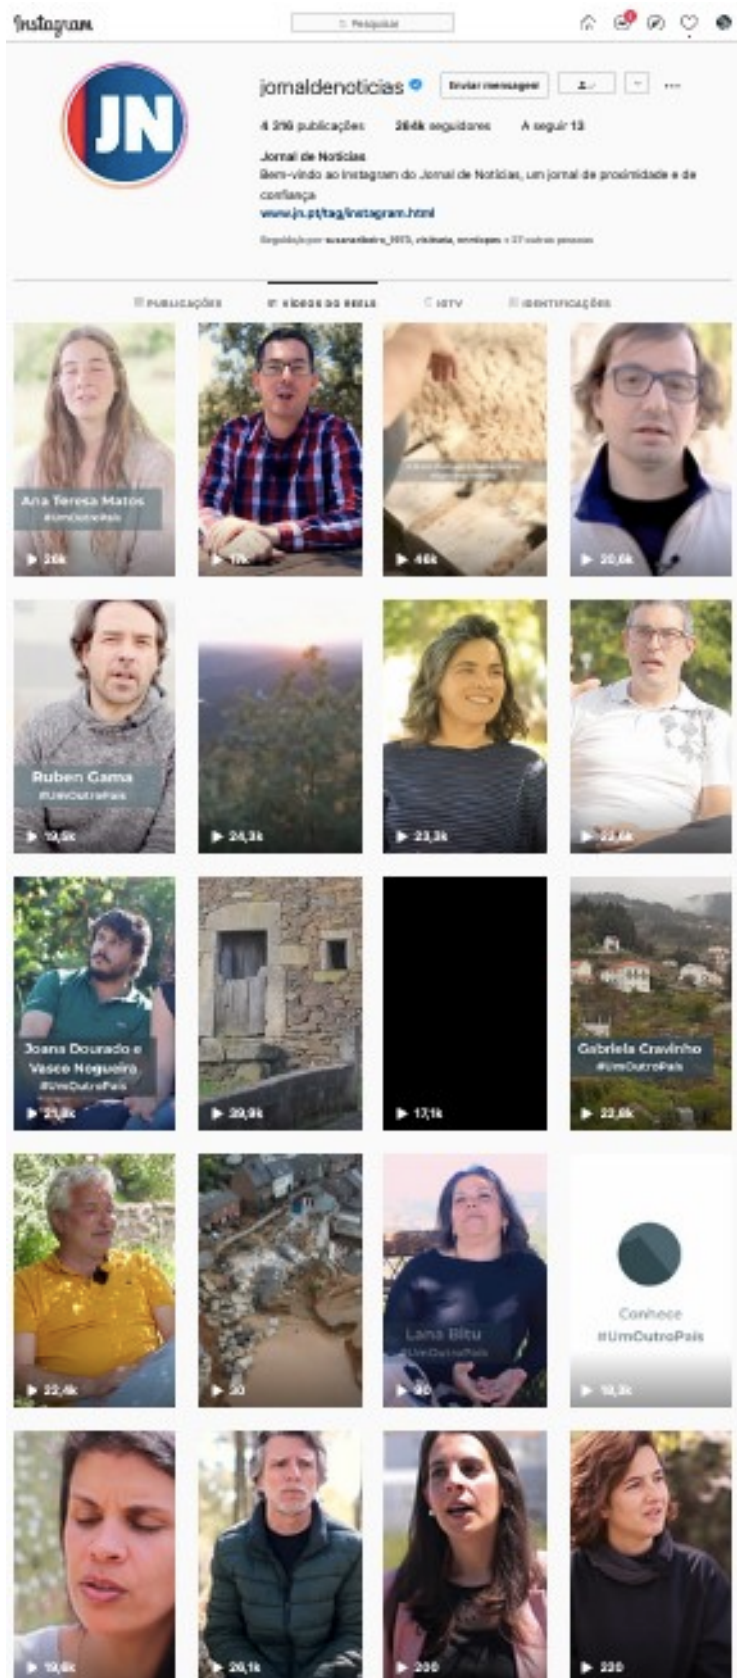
Instagram

Pesquisar

JN

jornaldenoticias

Enviar mensagem

...

4 316 publicações 264k seguidores A seguir 13

Jornal de Notícias
Bem-vindo ao Instagram do Jornal de Notícias, um jornal de proximidade e de confiança
www.jn.pt/tag/instagram.html

Seguido por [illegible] + 37 outras pessoas

PUBLICAÇÕES VÍDEOS DO REELS IGTV IDENTIFICAÇÕES

Ana Teresa Matos
#UmOutroPaís
▶ 26k

▶ 17k

▶ 46k

▶ 20,6k

Ruben Gama
#UmOutroPaís
▶ 19,5k

▶ 24,3k

▶ 23,3k

▶ 22,6k

Joana Dourado e Vasco Nogueira
#UmOutroPaís
▶ 21,6k

▶ 29,9k

▶ 17,1k

Gabriela Cravinho
#UmOutroPaís
▶ 22,6k

▶ 22,4k

▶ 20

Lana Bitu
#UmOutroPaís
▶ 40

Conhece
#UmOutroPaís
▶ 19,3k

▶ 19,6k

▶ 20,1k

▶ 200

▶ 220